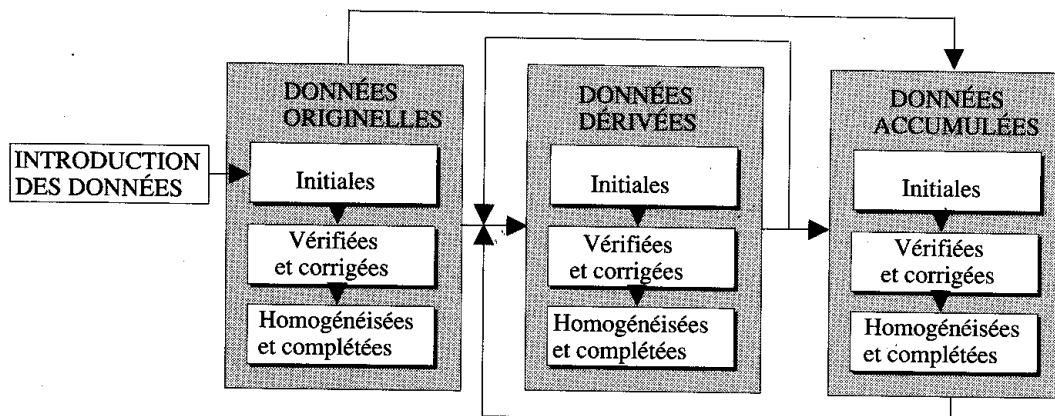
INTRODUCTION DES DONNÉES

DONNÉES ORIGINELLES

Initiales

Vérifiées et corrigées

Homogénéisées et complétées

DONNÉES DÉRIVÉES

Initiales

Vérifiées et corrigées

Homogénéisées et complétées

DONNÉES ACCUMULÉES

Initiales

Vérifiées et corrigées

Homogénéisées et complétées